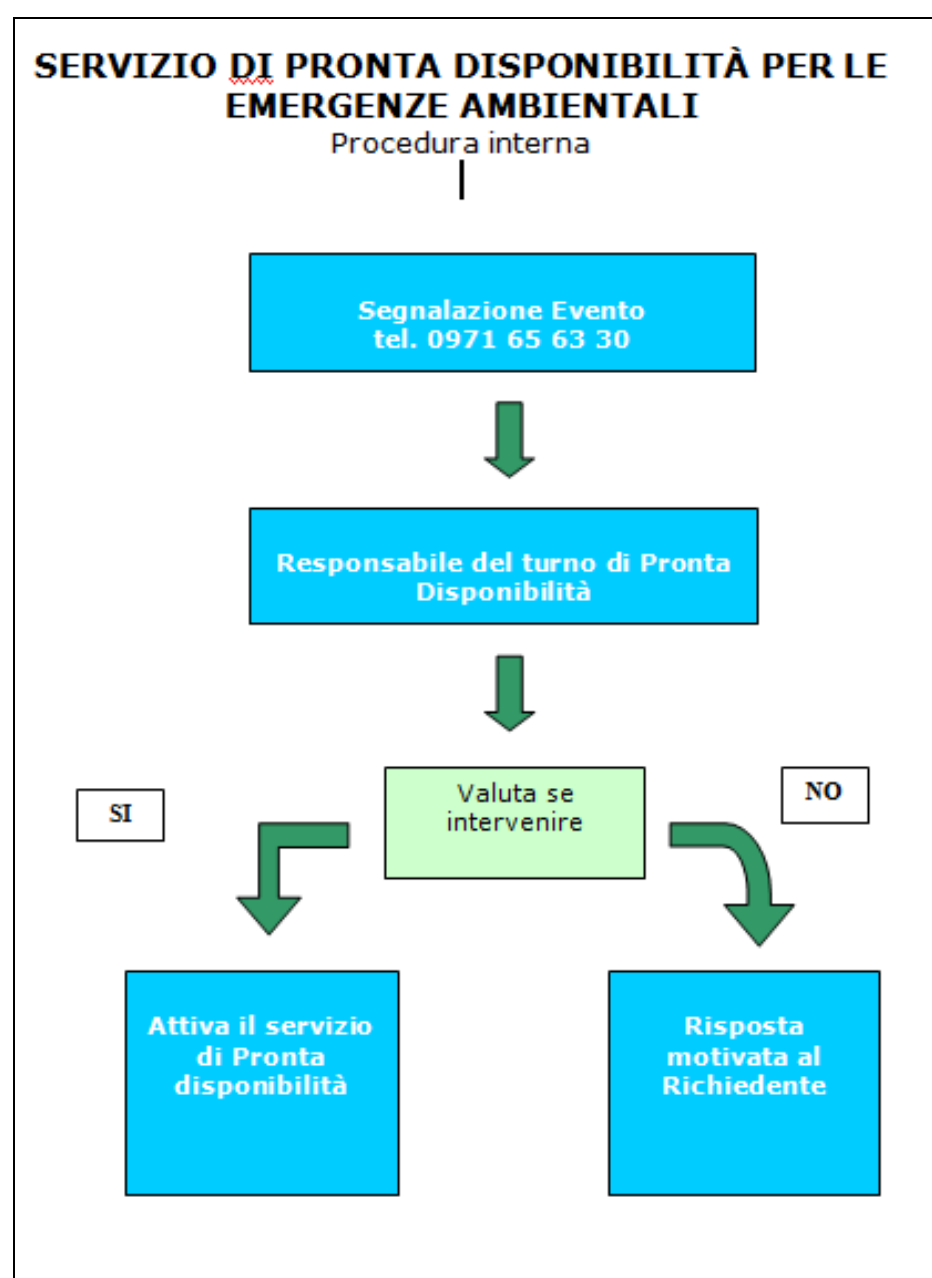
SERVIZIO DI PRONTA DISPONIBILITÀ PER LE EMERGENZE AMBIENTALI
Procedura interna

Segnalazione Evento
tel. 0971 65 63 30

Responsabile del turno di Pronta Disponibilità

SI

Valuta se intervenire

NO

Attiva il servizio di Pronta disponibilità

Risposta motivata al Richiedente